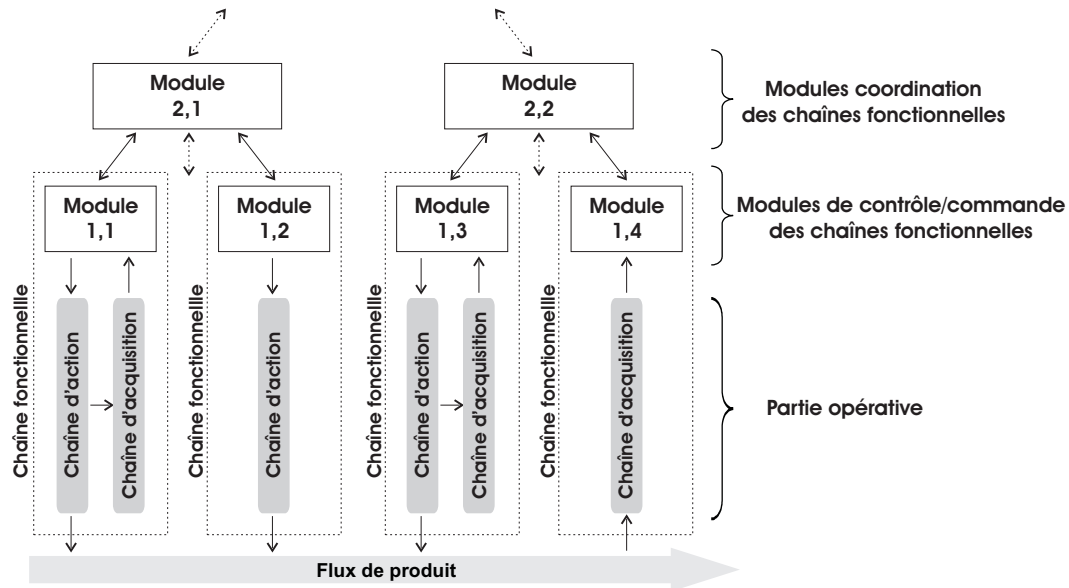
Module 2,1

Module 2,2

Modules coordination des chaînes fonctionnelles

Module 1,1

Module 1,2

Module 1,3

Module 1,4

Modules de contrôle/commande des chaînes fonctionnelles

Chaîne fonctionnelle

Chaîne d'action

Chaîne d'acquisition

Chaîne fonctionnelle

Chaîne d'action

Chaîne fonctionnelle

Chaîne d'action

Chaîne d'acquisition

Chaîne fonctionnelle

Chaîne d'acquisition

Partie opérative

Flux de produit